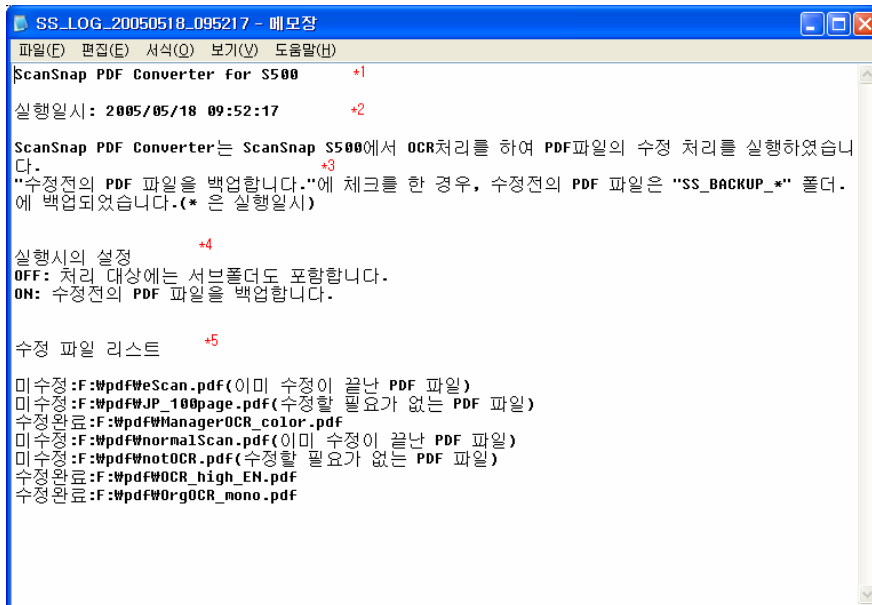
SS_LOG_20050518_095217 - 메모장

파일(F) 편집(E) 서식(O) 보기(V) 도움말(H)

ScanSnap PDF Converter for S500 *1

실행일시: 2005/05/18 09:52:17 *2

ScanSnap PDF Converter는 ScanSnap S500에서 OCR처리를 하여 PDF파일의 수정 처리를 실행하였습니다.
*3
"수정전의 PDF 파일을 백업합니다."에 체크를 한 경우, 수정전의 PDF 파일은 "SS_BACKUP_*" 폴더에 백업되었습니다.(* 은 실행일시)

실행시의 설정 *4
OFF: 처리 대상에는 서브폴더도 포함합니다.
ON: 수정전의 PDF 파일을 백업합니다.

수정 파일 리스트 *5

미수정:F:₩pdf₩eScan.pdf(이미 수정이 끝난 PDF 파일)
미수정:F:₩pdf₩JP_100page.pdf(수정할 필요가 없는 PDF 파일)
수정완료:F:₩pdf₩ManagerOCR_color.pdf
미수정:F:₩pdf₩normalScan.pdf(이미 수정이 끝난 PDF 파일)
미수정:F:₩pdf₩notOCR.pdf(수정할 필요가 없는 PDF 파일)
수정완료:F:₩pdf₩OCR_high_EN.pdf
수정완료:F:₩pdf₩OrgOCR_mono.pdf